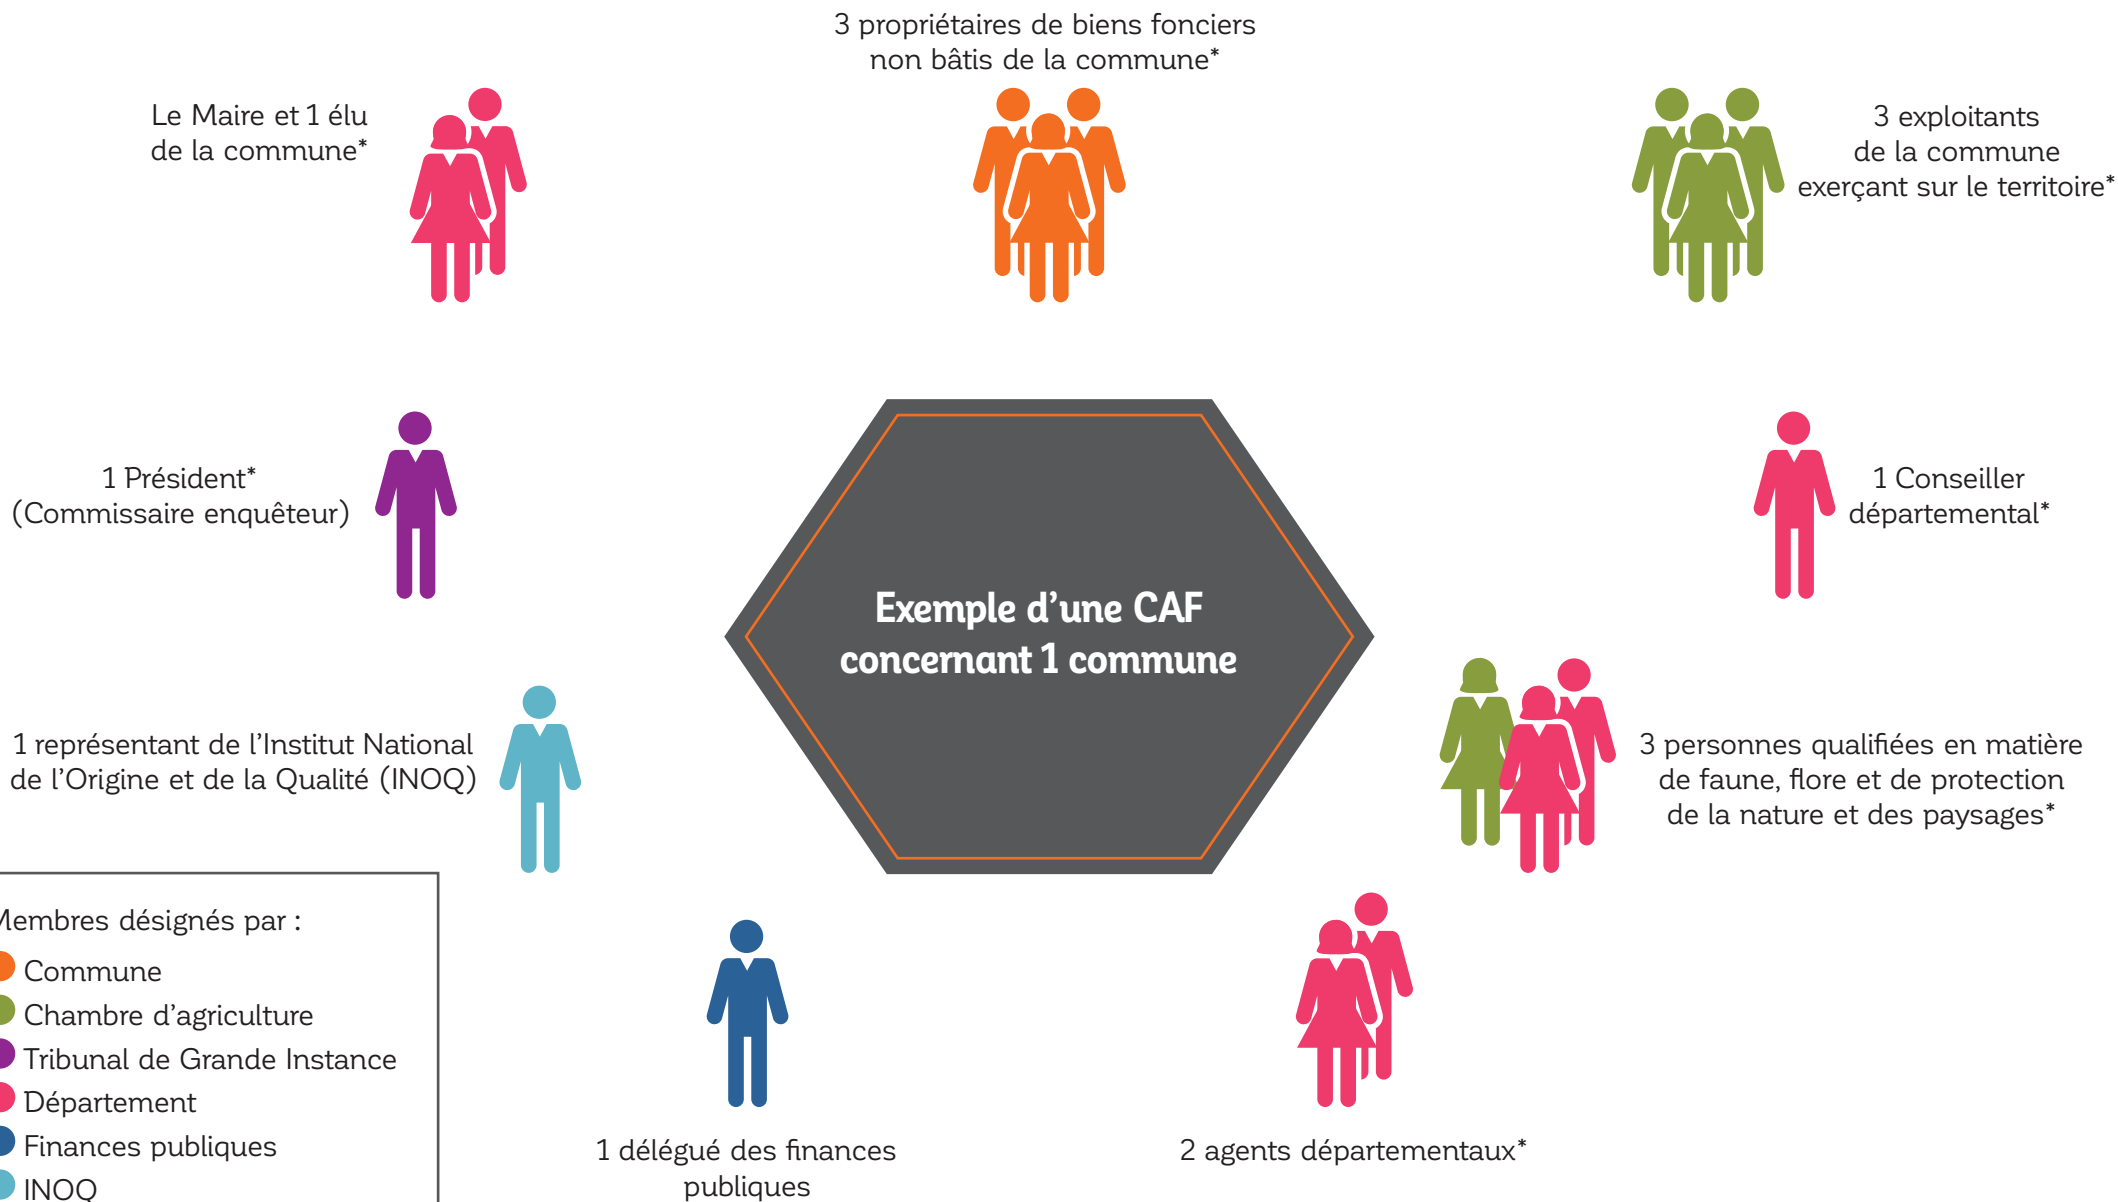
3 propriétaires de biens fonciers non bâtis de la commune*

Le Maire et 1 élu de la commune*

3 exploitants de la commune exerçant sur le territoire*

1 Président* (Commissaire enquêteur)

Exemple d'une CAF concernant 1 commune

1 Conseiller départemental*

1 représentant de l'Institut National de l'Origine et de la Qualité (INOQ)

3 personnes qualifiées en matière de faune, flore et de protection de la nature et des paysages*

Membres désignés par :
Commune
Chambre d'agriculture
Tribunal de Grande Instance
Département
Finances publiques
INOQ

1 délégué des finances publiques

2 agents départementaux*